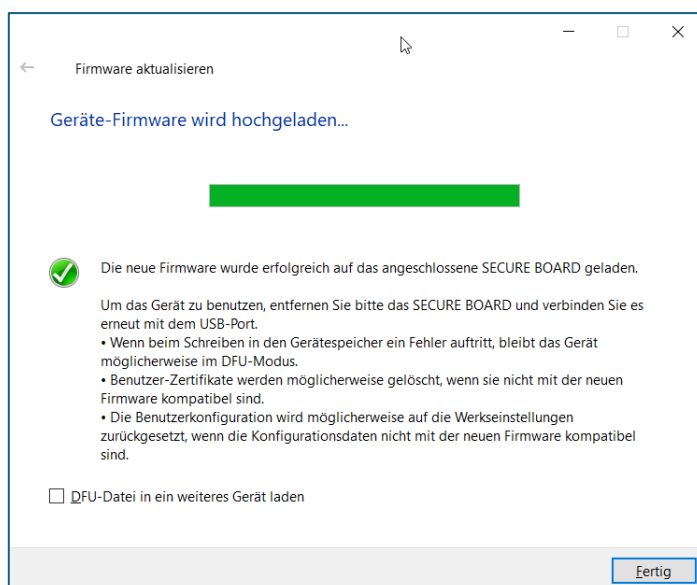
Firmware aktualisieren

Geräte-Firmware wird hochgeladen...

Die neue Firmware wurde erfolgreich auf das angeschlossene SECURE BOARD geladen.

Um das Gerät zu benutzen, entfernen Sie bitte das SECURE BOARD und verbinden Sie es erneut mit dem USB-Port.
• Wenn beim Schreiben in den Gerätespeicher ein Fehler auftritt, bleibt das Gerät möglicherweise im DFU-Modus.
• Benutzer-Zertifikate werden möglicherweise gelöscht, wenn sie nicht mit der neuen Firmware kompatibel sind.
• Die Benutzerkonfiguration wird möglicherweise auf die Werkseinstellungen zurückgesetzt, wenn die Konfigurationsdaten nicht mit der neuen Firmware kompatibel sind.

DFU-Datei in ein weiteres Gerät laden

Fertig